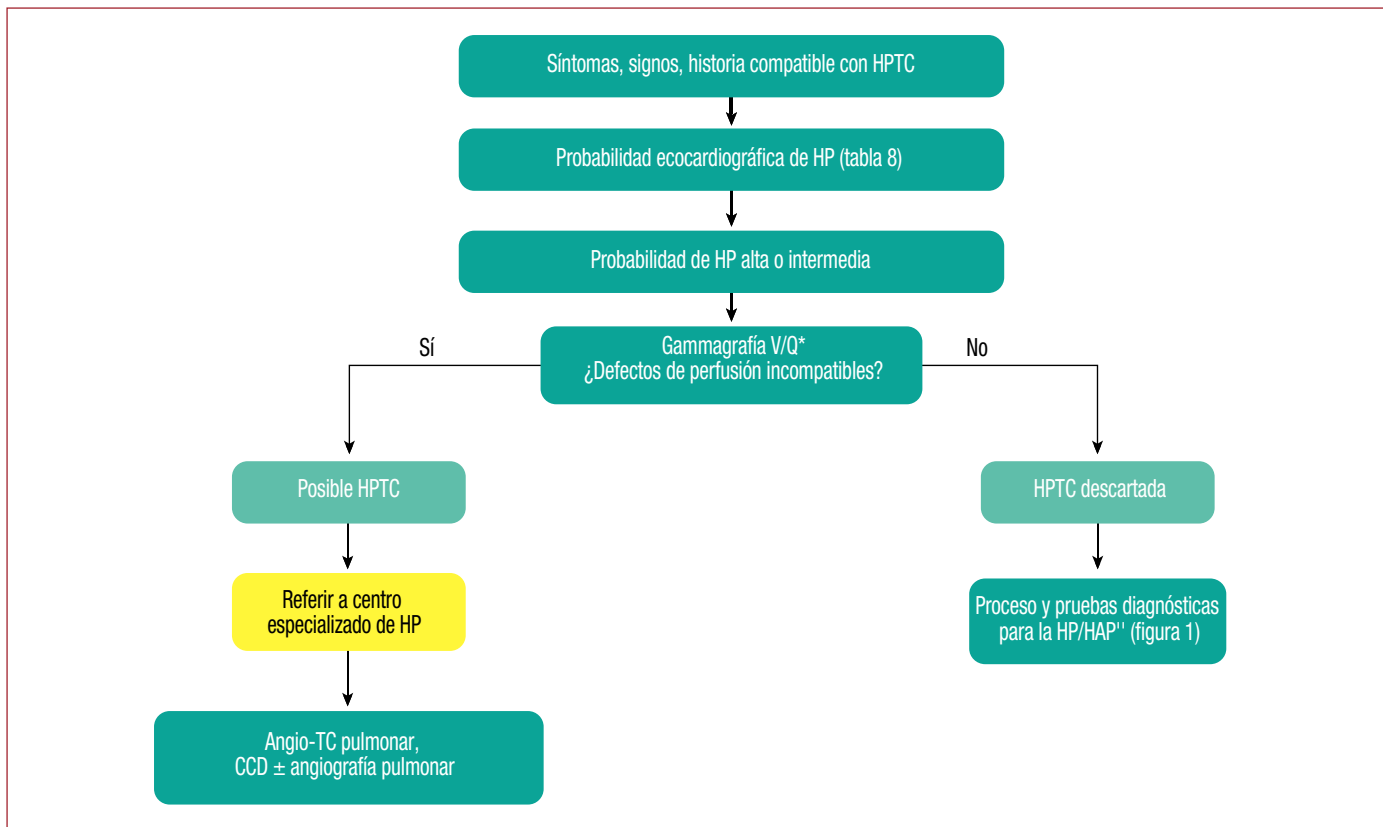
Síntomas, signos, historia compatible con HPTC

Probabilidad ecocardiográfica de HP (tabla 8)

Probabilidad de HP alta o intermedia

Sí

Gammagrafía V/Q*
¿Defectos de perfusión incompatibles?

No

Posible HPTC

HPTC descartada

Referir a centro especializado de HP

Proceso y pruebas diagnósticas para la HP/HAP'' (figura 1)

Angio-TC pulmonar, CCD ± angiografía pulmonar